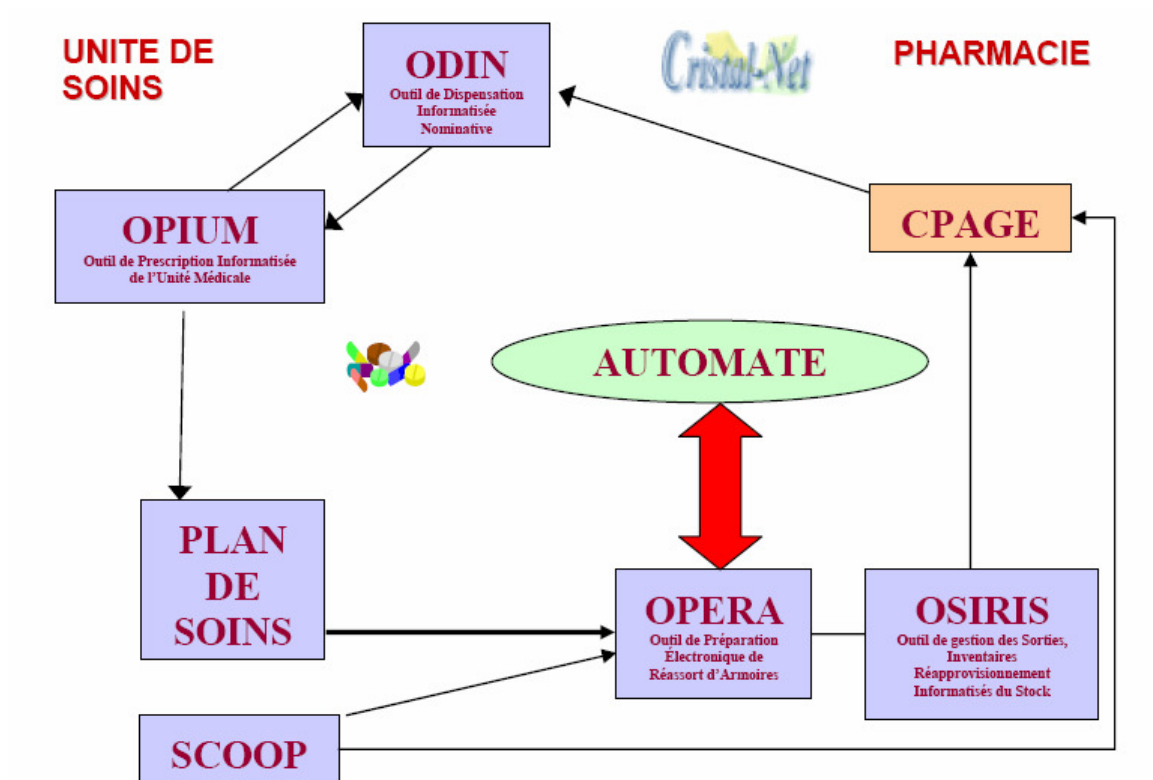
UNITE DE SOINS

ODIN
Outil de Dispensation Informatisée Nominative

Cristal-Net

PHARMACIE

OPIUM
Outil de Prescription Informatisée de l'Unité Médicale

CPAGE

AUTOMATE

PLAN DE SOINS

OPERA
Outil de Préparation Électronique de Réassort d'Armoires

OSIRIS
Outil de gestion des Sorties, Inventaires Réapprovisionnement Informatisés du Stock

SCOOP